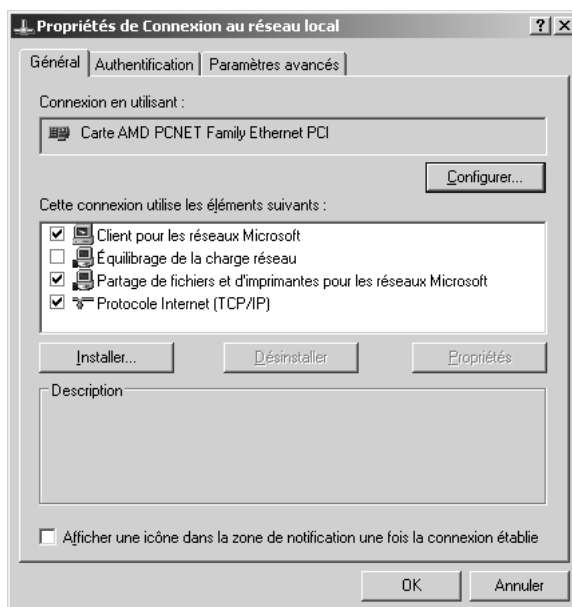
Propriétés de Connexion au réseau local ? X

Général | Authentification | Paramètres avancés

Connexion en utilisant :

Carte AMD PCNET Family Ethernet PCI

Configurer...

Cette connexion utilise les éléments suivants :

☑ Client pour les réseaux Microsoft
☐ Équilibrage de la charge réseau
☑ Partage de fichiers et d'imprimantes pour les réseaux Microsoft
☑ Protocole Internet (TCP/IP)

Installer... Désinstaller Propriétés

Description

☐ Afficher une icône dans la zone de notification une fois la connexion établie

OK Annuler